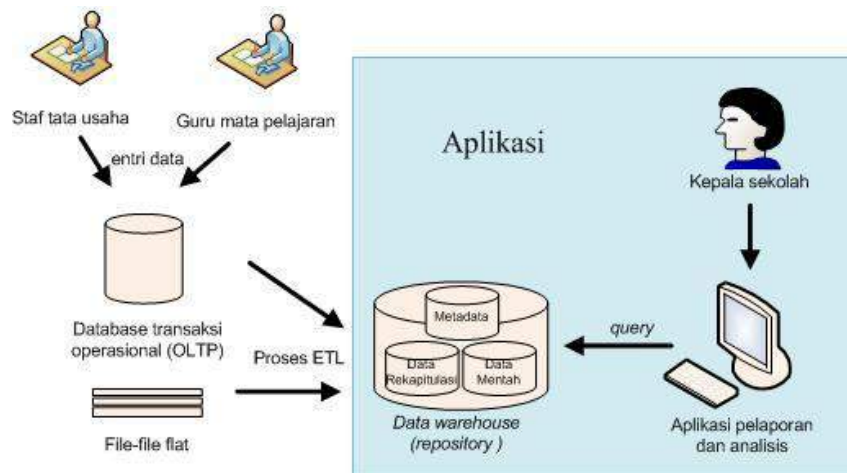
Staf tata usaha

Guru mata pelajaran

entri data

Aplikasi

Kepala sekolah

Database transaksi operasional (OLTP)

Proses ETL

Metadata

Data Rekapitulasi

Data Mentah

query

File-file flat

Data warehouse (repository )

Aplikasi pelaporan dan analisis